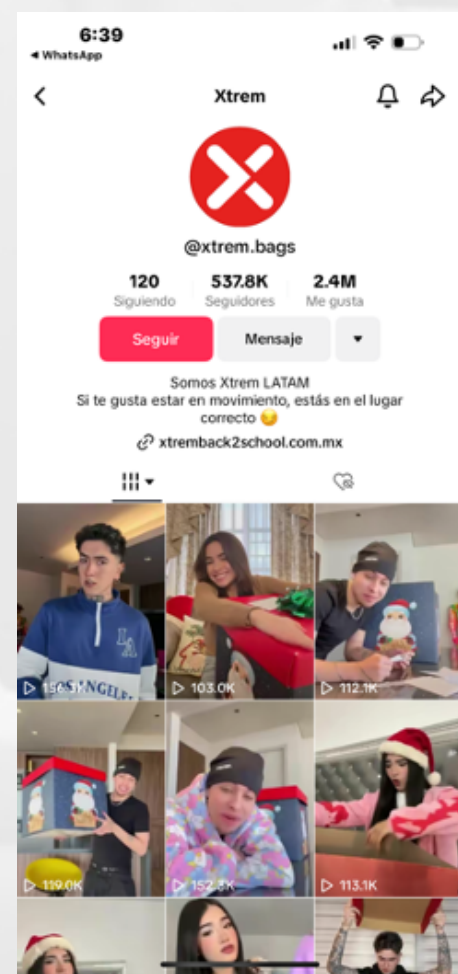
6:39
◀ WhatsApp

Xtrem

@xtrem.bags

120
Siguiendo

537.8K
Seguidores

2.4M
Me gusta

Seguir

Mensaje

Somos Xtrem LATAM
Si te gusta estar en movimiento, estás en el lugar correcto 😏

xtremback2school.com.mx

LA
ANGELES

▷ 156.3K

▷ 103.0K

▷ 112.1K

▷ 119.0K

▷ 152.3K

▷ 113.1K